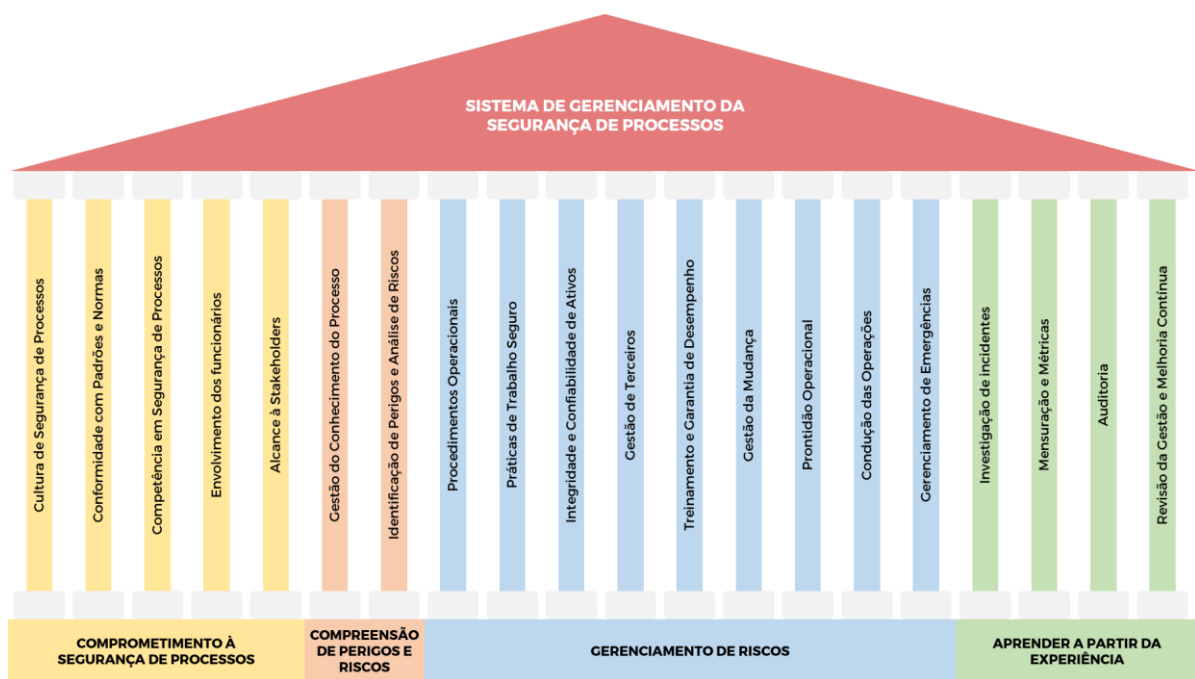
SISTEMA DE GERENCIAMENTO DA SEGURANÇA DE PROCESSOS

Cultura de Segurança de Processos

Conformidade com Padrões e Normas

Competência em Segurança de Processos

Envolvimento dos funcionários

Alcance à Stakeholders

Gestão do Conhecimento do Processo

Identificação de Perigos e Análise de Riscos

Procedimentos Operacionais

Práticas de Trabalho Seguro

Integridade e Confiabilidade de Ativos

Gestão de Terceiros

Treinamento e Garantia de Desempenho

Gestão da Mudança

Prontidão Operacional

Condução das Operações

Gerenciamento de Emergências

Investigação de incidentes

Mensuração e Métricas

Auditoria

Revisão da Gestão e Melhoria Contínua

COMPROMETIMENTO À SEGURANÇA DE PROCESSOS

COMPREENSÃO DE PERIGOS E RISCOS

GERENCIAMENTO DE RISCOS

APRENDER A PARTIR DA EXPERIÊNCIA